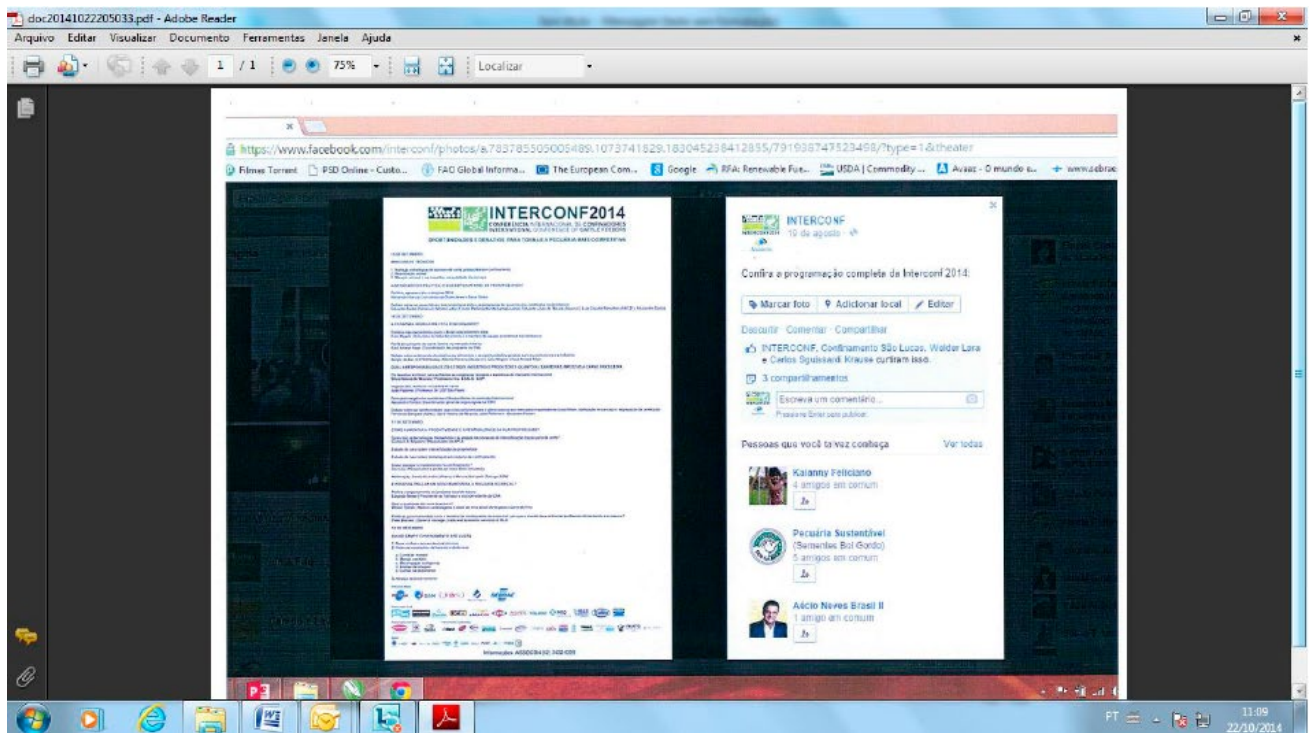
doc20141022205033.pdf - Adobe Reader

Arquivo Editar Visualizar Documento Ferramentas Janela Ajuda

1 / 1 75% Localizar

https://www.facebook.com/interconf/photos/a.783785505005489.1073741829.183045238412855/791938743523498/?type=1&theater

Filmes Torrent PSD Online - Custo... FAO Global Informa... The European Com... Google RFA: Renewable Fue... USDA | Commodity ... Avaaz - O mundo e... www.sebrae

INTERCONF2014

OPORTUNIDADES E DESAFIOS PARA TORNAR A PECUÁRIA MAIS COMPETITIVA

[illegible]

Informações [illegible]

INTERCONF
19 de agosto

Confira a programação completa da Interconf 2014:

Marcar foto Adicionar local Editar

Descurtir · Comentar · Compartilhar

INTERCONF, Confinamento São Lucas, Welder Lara e Carlos Sguissardi Krause curtiram isso.

3 compartilhamentos

Escreva um comentário...

Pressione Enter para publicar.

Pessoas que você talvez conheça Ver todas

Kalanny Feliciano
4 amigos em comum

Pecuária Sustentável
(Sementes Boi Gordo)
5 amigos em comum

Aécio Neves Brasil II
1 amigo em comum

PT 11:09 22/10/2014